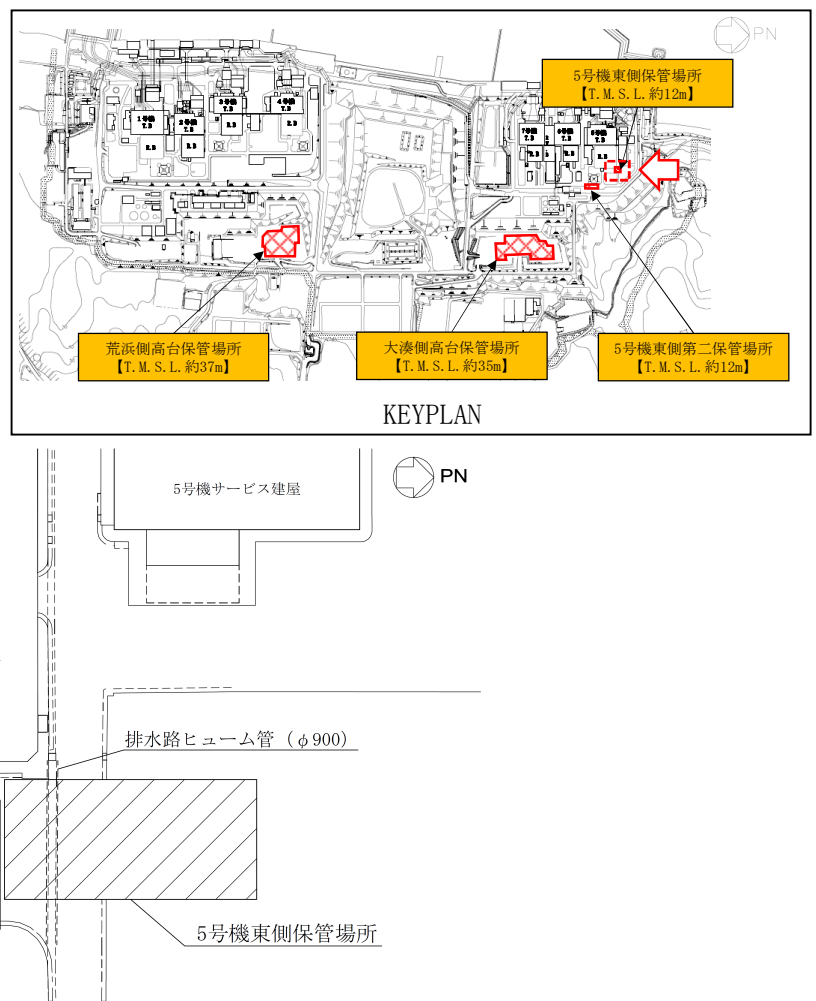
PN

5号機東側保管場所
【T.M.S.L.約12m】

荒浜側高台保管場所
【T.M.S.L.約37m】

大湊側高台保管場所
【T.M.S.L.約35m】

5号機東側第二保管場所
【T.M.S.L.約12m】

KEYPLAN

PN

5号機サービス建屋

排水路ヒューム管（φ900）

5号機東側保管場所